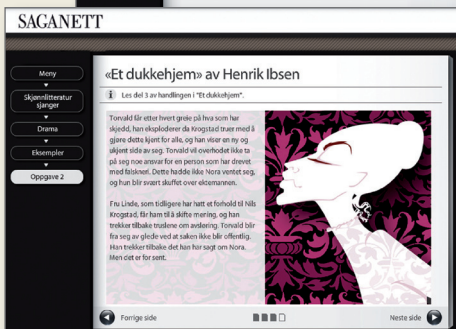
SAGANETT

Meny

Skjønnlitteratur sjanger

Drama

Eksempler

Oppgave 2

«Et dukkehjem» av Henrik Ibsen

Les del 3 av handlingen i "Et dukkehjem".

Torvald får etter hvert greie på hva som har skjedd, han eksploderer da Krogstad truer med å gjøre dette kjent for alle, og han viser en ny og ukjent side av seg. Torvald vil overhodet ikke ta på seg noe ansvar for en person som har drevet med falskneri. Dette hadde ikke Nora ventet seg, og hun blir svært skuffet over ektemannen.

Fru Linde, som tidligere har hatt et forhold til Nils Krogstad, får ham til å skifte mening, og han trekker tilbake truslene om avsløring. Torvald blir fra seg av glede ved at saken ikke blir offentlig. Han trekker tilbake det han har sagt om Nora. Men det er for sent.

Forrige side

Neste side